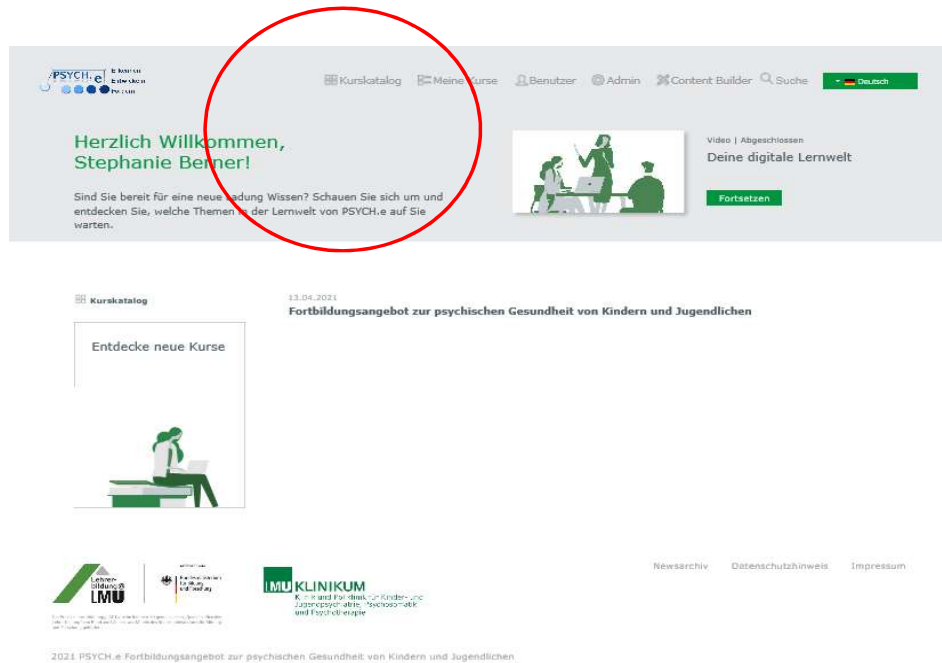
PSYCH.e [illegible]

Kurskatalog Meine Kurse Benutzer Admin Content Builder Suche Deutsch

Herzlich Willkommen, Stephanie Berner!

Sind Sie bereit für eine neue Ladung Wissen? Schauen Sie sich um und entdecken Sie, welche Themen in der Lernwelt von PSYCH.e auf Sie warten.

Video | Abgeschlossen
Deine digitale Lernwelt
Fortsetzen

Kurskatalog

Entdecke neue Kurse

13.04.2021
Fortbildungsangebot zur psychischen Gesundheit von Kindern und Jugendlichen

Lehrerbildung@LMU

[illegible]

LMU KLINIKUM
Klinik und Poliklinik für Kinder- und Jugendpsychiatrie, Psychosomatik und Psychotherapie

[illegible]

Newsarchiv Datenschutzhinweis Impressum

2021 PSYCH.e Fortbildungsangebot zur psychischen Gesundheit von Kindern und Jugendlichen